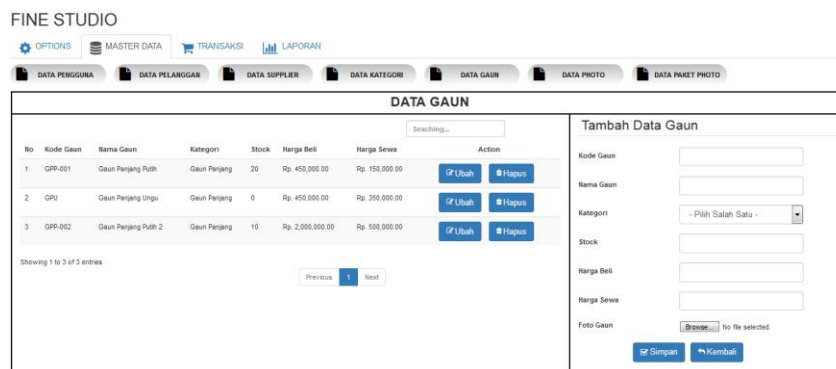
FINE STUDIO

OPTIONS MASTER DATA TRANSAKSI LAPORAN

DATA PENGGUNA DATA PELANGGAN DATA SUPPLIER DATA KATEGORI DATA GAUN DATA PHOTO DATA PAKET PHOTO

DATA GAUN

Seaching...

| No | Kode Gaun | Nama Gaun | Kategori | Stock | Harga Beli | Harga Sewa | Action |
|---|---|---|---|---|---|---|---|
| 1 | GPP-001 | Gaun Panjang Putih | Gaun Panjang | 20 | Rp. 450,000.00 | Rp. 150,000.00 | Ubah Hapus |
| 2 | GPU | Gaun Panjang Ungu | Gaun Panjang | 0 | Rp. 450,000.00 | Rp. 350,000.00 | Ubah Hapus |
| 3 | GPP-002 | Gaun Panjang Putih 2 | Gaun Panjang | 10 | Rp. 2,000,000.00 | Rp. 500,000.00 | Ubah Hapus |

Showing 1 to 3 of 3 entries

Previous 1 Next

Tambah Data Gaun

Kode Gaun

Nama Gaun

Kategori - Pilih Salah Satu -

Stock

Harga Beli

Harga Sewa

Foto Gaun Browse... No file selected.

Simpan Kembali